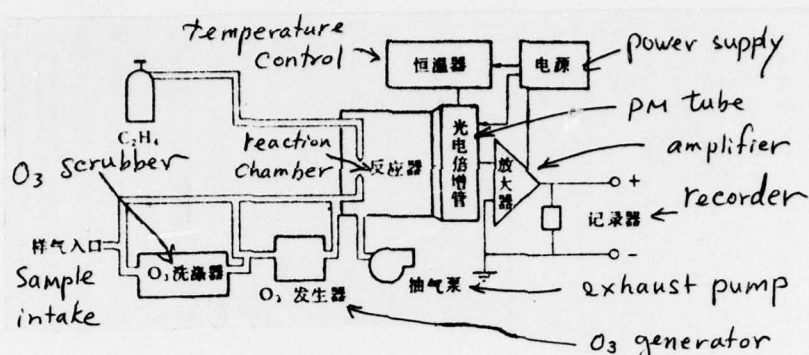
temperature control

恒温器

电源

power supply

$C_2H_4$

PM tube

reaction chamber

光电倍增管

amplifier

$O_3$ scrubber

反应器

放大器

+

recorder

记录器

样气入口

Sample intake

$O_3$洗涤器

$O_3$ 发生器

抽气泵

-

exhaust pump

$O_3$ generator